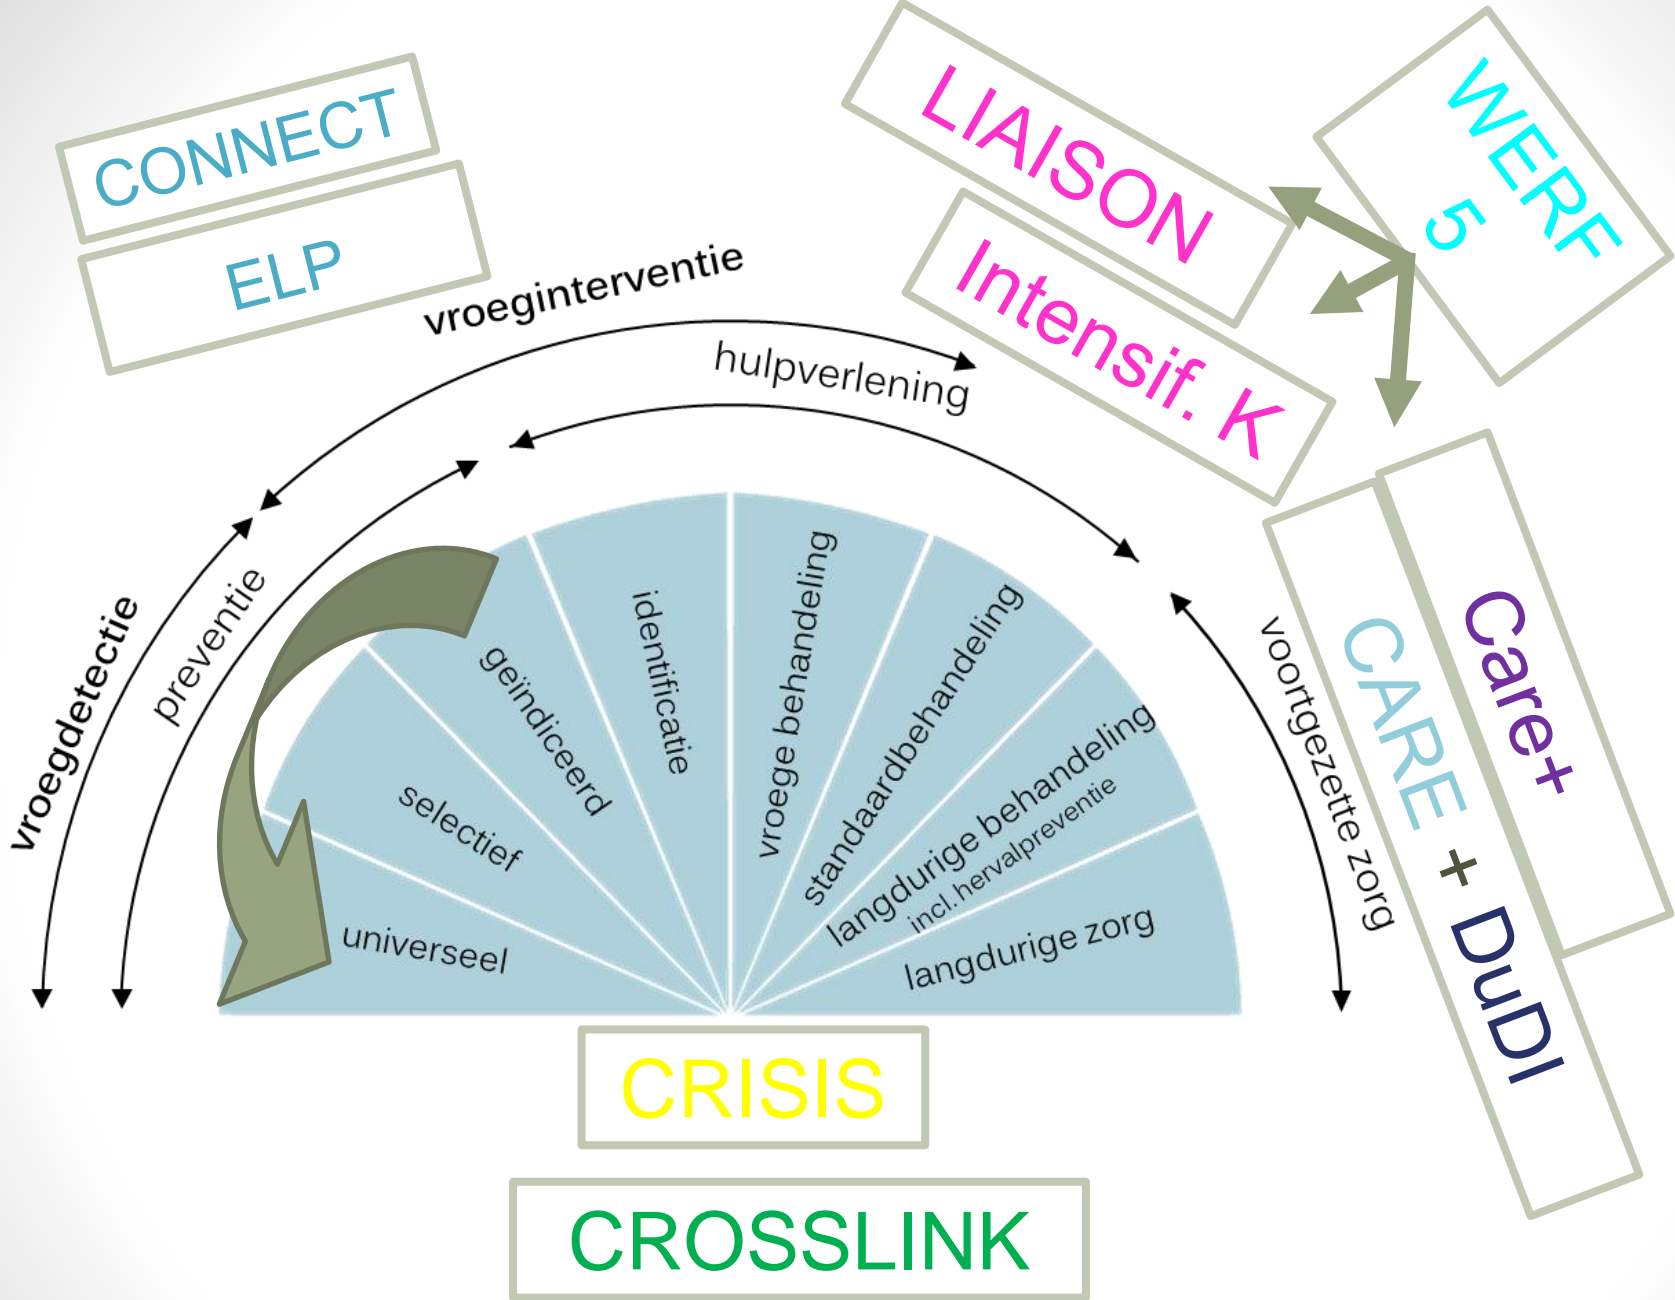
CONNECT

ELP

LIAISON

Intensif. K

WERF 5

vroeginterventie

hulpverlening

vroegdetectie

preventie

voortgezette zorg

universeel

selectief

geïndiceerd

identificatie

vroege behandeling

standaardbehandeling

langdurige behandeling incl. hervalpreventie

langdurige zorg

Care+

CARE + DuDI

CRISIS

CROSSLINK